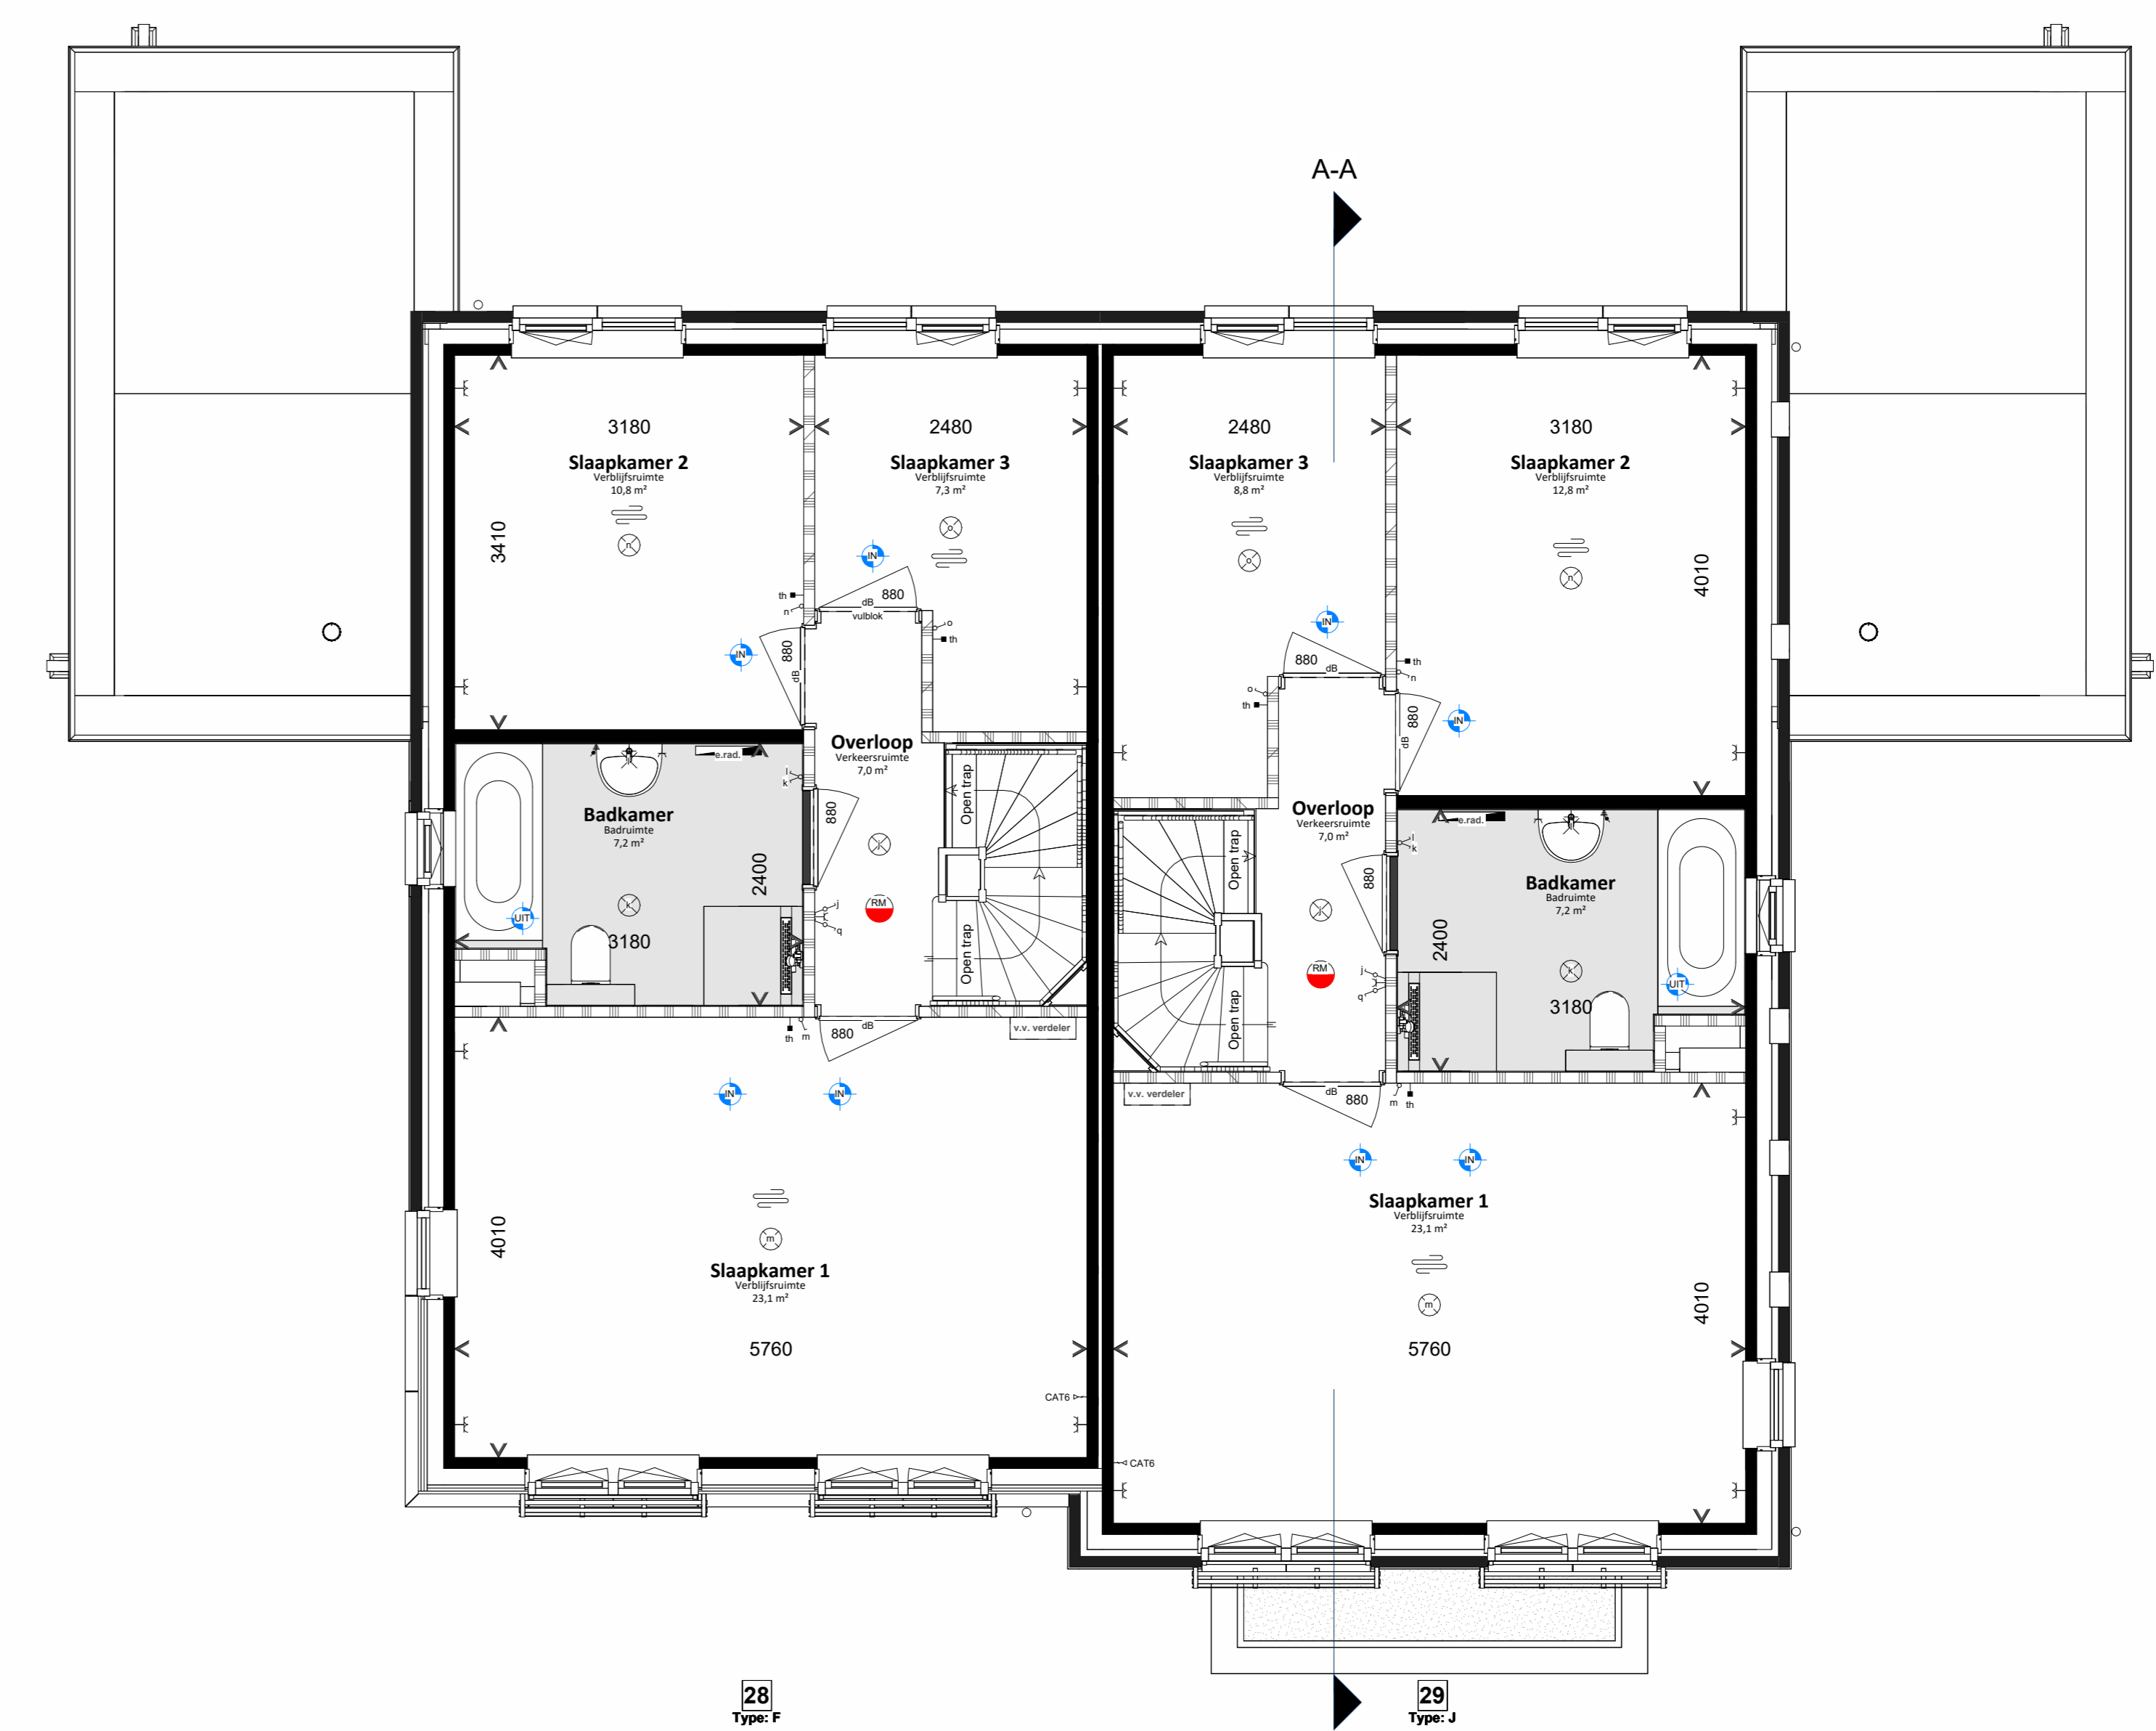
A-A

3180
Slaapkamer 2
Verblijfsruimte
10,8 m²
3410

2480
Slaapkamer 3
Verblijfsruimte
7,3 m²

880
dB
vulblok
th
n
o
th
880
dB

Overloop
Verkeersruimte
7,0 m²

Badkamer
Badruimte
7,2 m²
e.rad.
2400
3180
880
RM
Open trap
Open trap
880
dB
th
m
v.v. verdeler

4010
Slaapkamer 1
Verblijfsruimte
23,1 m²
5760
CAT6

2480
Slaapkamer 3
Verblijfsruimte
8,8 m²

3180
Slaapkamer 2
Verblijfsruimte
12,8 m²
4010

880
dB
th
n
o
th
880
dB

Overloop
Verkeersruimte
7,0 m²
Open trap
Open trap
880
RM

Badkamer
Badruimte
7,2 m²
e.rad.
2400
3180

v.v. verdeler
dB
880
m
th

Slaapkamer 1
Verblijfsruimte
23,1 m²
4010
5760
CAT6

28
Type: F

29
Type: J